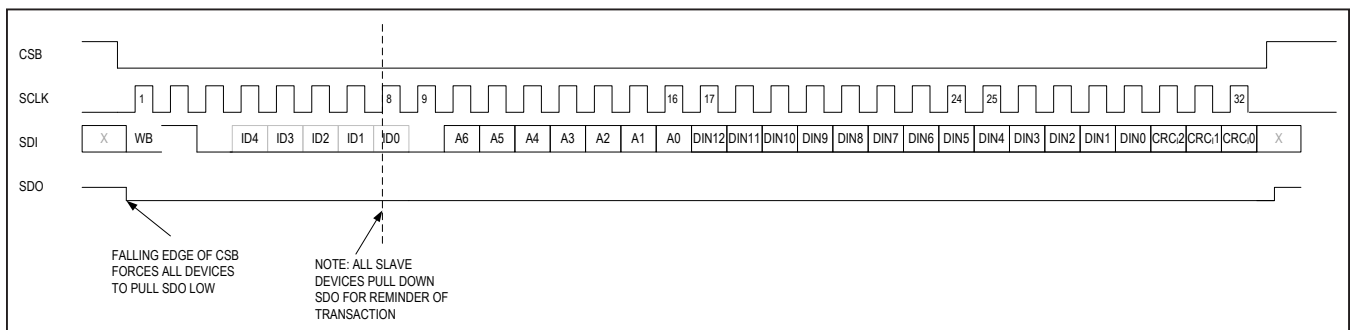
CSB

SCLK

1

8

9

16

17

24

25

32

SDI

X

WB

ID4

ID3

ID2

ID1

ID0

A6

A5

A4

A3

A2

A1

A0

DIN12

DIN11

DIN10

DIN9

DIN8

DIN7

DIN6

DIN5

DIN4

DIN3

DIN2

DIN1

DIN0

CRC2

CRC1

CRC0

X

SDO

FALLING EDGE OF CSB FORCES ALL DEVICES TO PULL SDO LOW

NOTE: ALL SLAVE DEVICES PULL DOWN SDO FOR REMINDER OF TRANSACTION